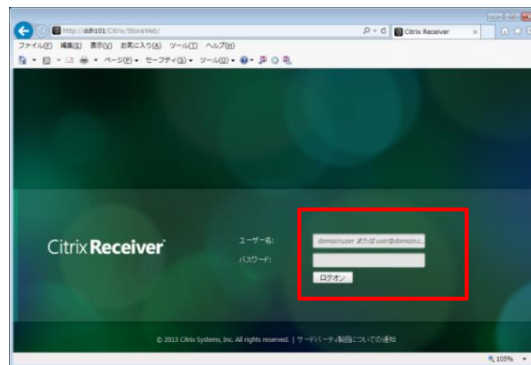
http://ddh101/Citrix/StoreWeb/
Citrix Receiver
ファイル(F) 編集(E) 表示(V) お気に入り(A) ツール(T) ヘルプ(H)
ページ(P) ▾ セーフティ(S) ▾ ツール(O) ▾

Citrix Receiver

ユーザー名:
domain\user または user@domain.c
パスワード:
ログオン

© 2013 Citrix Systems, Inc. All rights reserved. | サードパーティ製品についての通知

105%